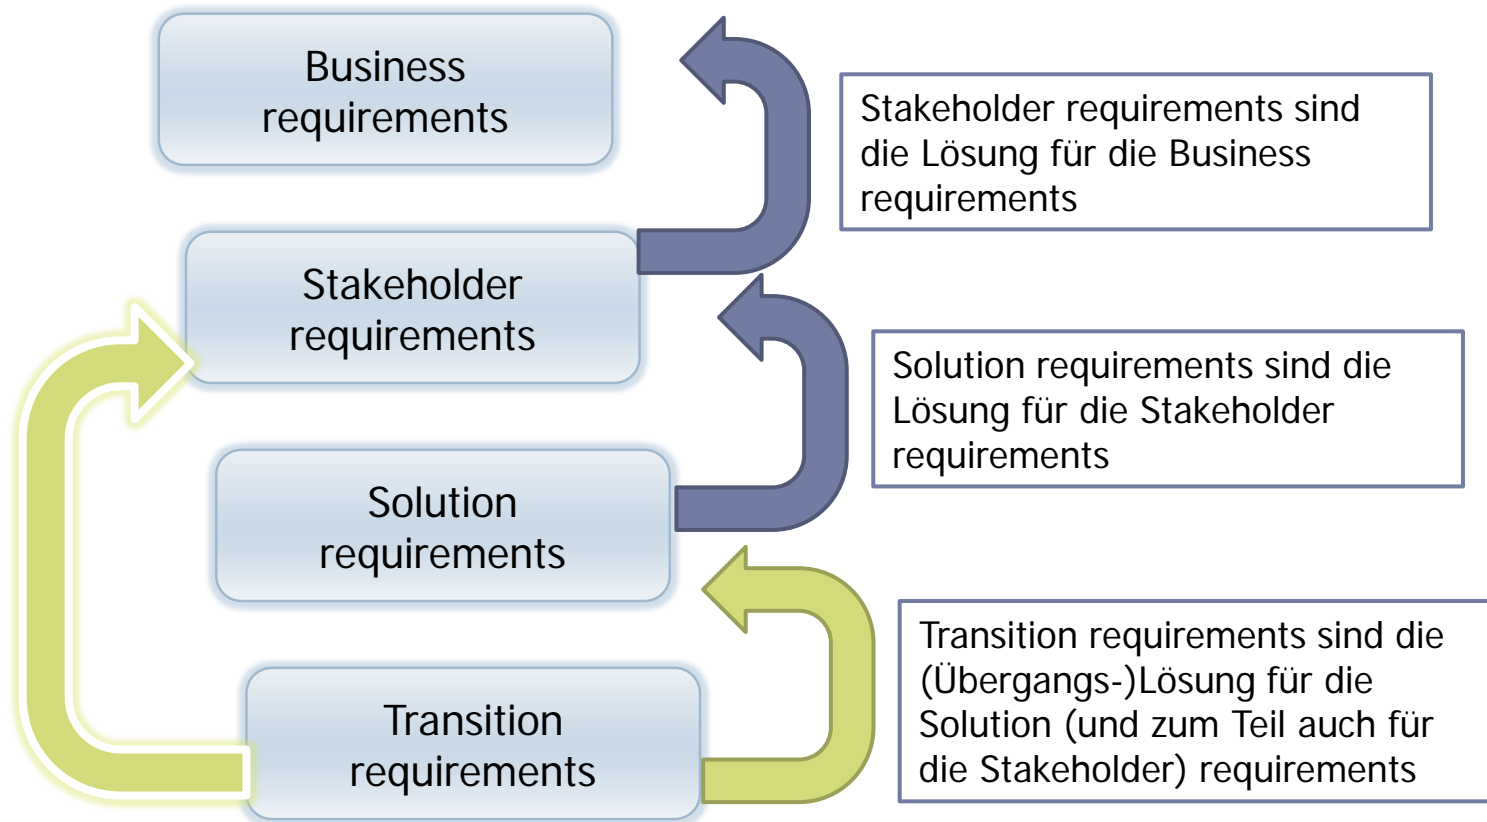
Business requirements

Stakeholder requirements sind die Lösung für die Business requirements

Stakeholder requirements

Solution requirements sind die Lösung für die Stakeholder requirements

Solution requirements

Transition requirements sind die (Übergangs-)Lösung für die Solution (und zum Teil auch für die Stakeholder) requirements

Transition requirements